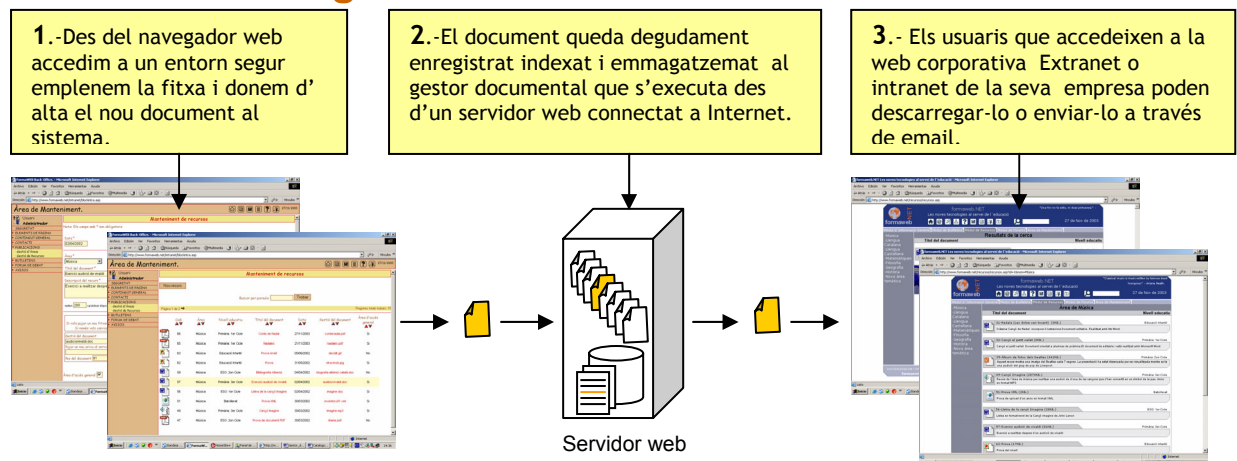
**1**.-Des del navegador web accedim a un entorn segur emplenem la fitxa i donem d' alta el nou document al sistema.

**2**.-El document queda degudament enregistrat indexat i emmagatzemat al gestor documental que s'executa des d'un servidor web connectat a Internet.

**3**.- Els usuaris que accedeixen a la web corporativa Extranet o intranet de la seva empresa poden descarregar-lo o enviar-lo a través de email.

Àrea de Manteniment.

Manteniment de recursos

Àrea de Manteniment.

Manteniment de recursos

Resultats de la cerca

Àrea de Música

Servidor web